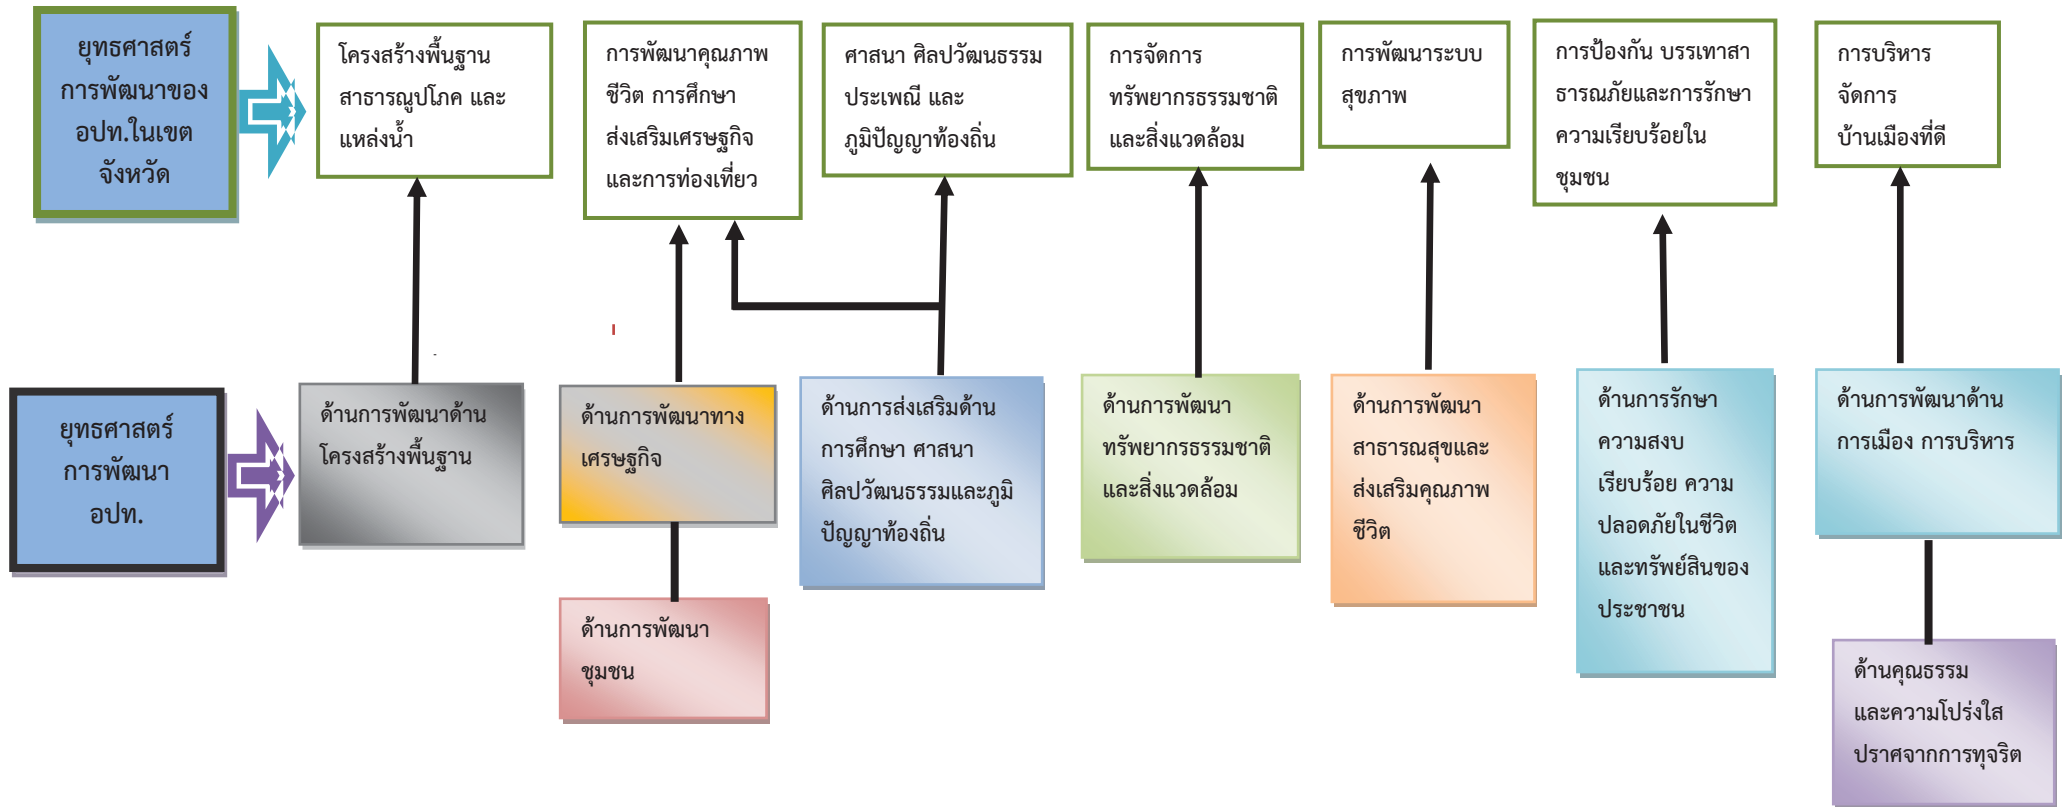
ยุทธศาสตร์การพัฒนาของ อปท.ในเขตจังหวัด

โครงสร้างพื้นฐาน สาธารณูปโภค และแหล่งน้ำ

การพัฒนาคุณภาพชีวิต การศึกษา ส่งเสริมเศรษฐกิจและการท่องเที่ยว

ศาสนา ศิลปวัฒนธรรม ประเพณี และภูมิปัญญาท้องถิ่น

การจัดการทรัพยากรธรรมชาติและสิ่งแวดล้อม

การพัฒนาระบบสุขภาพ

การป้องกัน บรรเทาสาธารณภัยและการรักษาความเรียบร้อยในชุมชน

การบริหารจัดการบ้านเมืองที่ดี

ยุทธศาสตร์การพัฒนา อปท.

ด้านการพัฒนาด้านโครงสร้างพื้นฐาน

ด้านการพัฒนาทางเศรษฐกิจ

ด้านการส่งเสริมด้านการศึกษา ศาสนา ศิลปวัฒนธรรมและภูมิปัญญาท้องถิ่น

ด้านการพัฒนาทรัพยากรธรรมชาติและสิ่งแวดล้อม

ด้านการพัฒนาสาธารณสุขและส่งเสริมคุณภาพชีวิต

ด้านการรักษาความสงบเรียบร้อย ความปลอดภัยในชีวิตและทรัพย์สินของประชาชน

ด้านการพัฒนาด้านการเมือง การบริหาร

ด้านการพัฒนาชุมชน

ด้านคุณธรรมและความโปร่งใสปราศจากการทุจริต